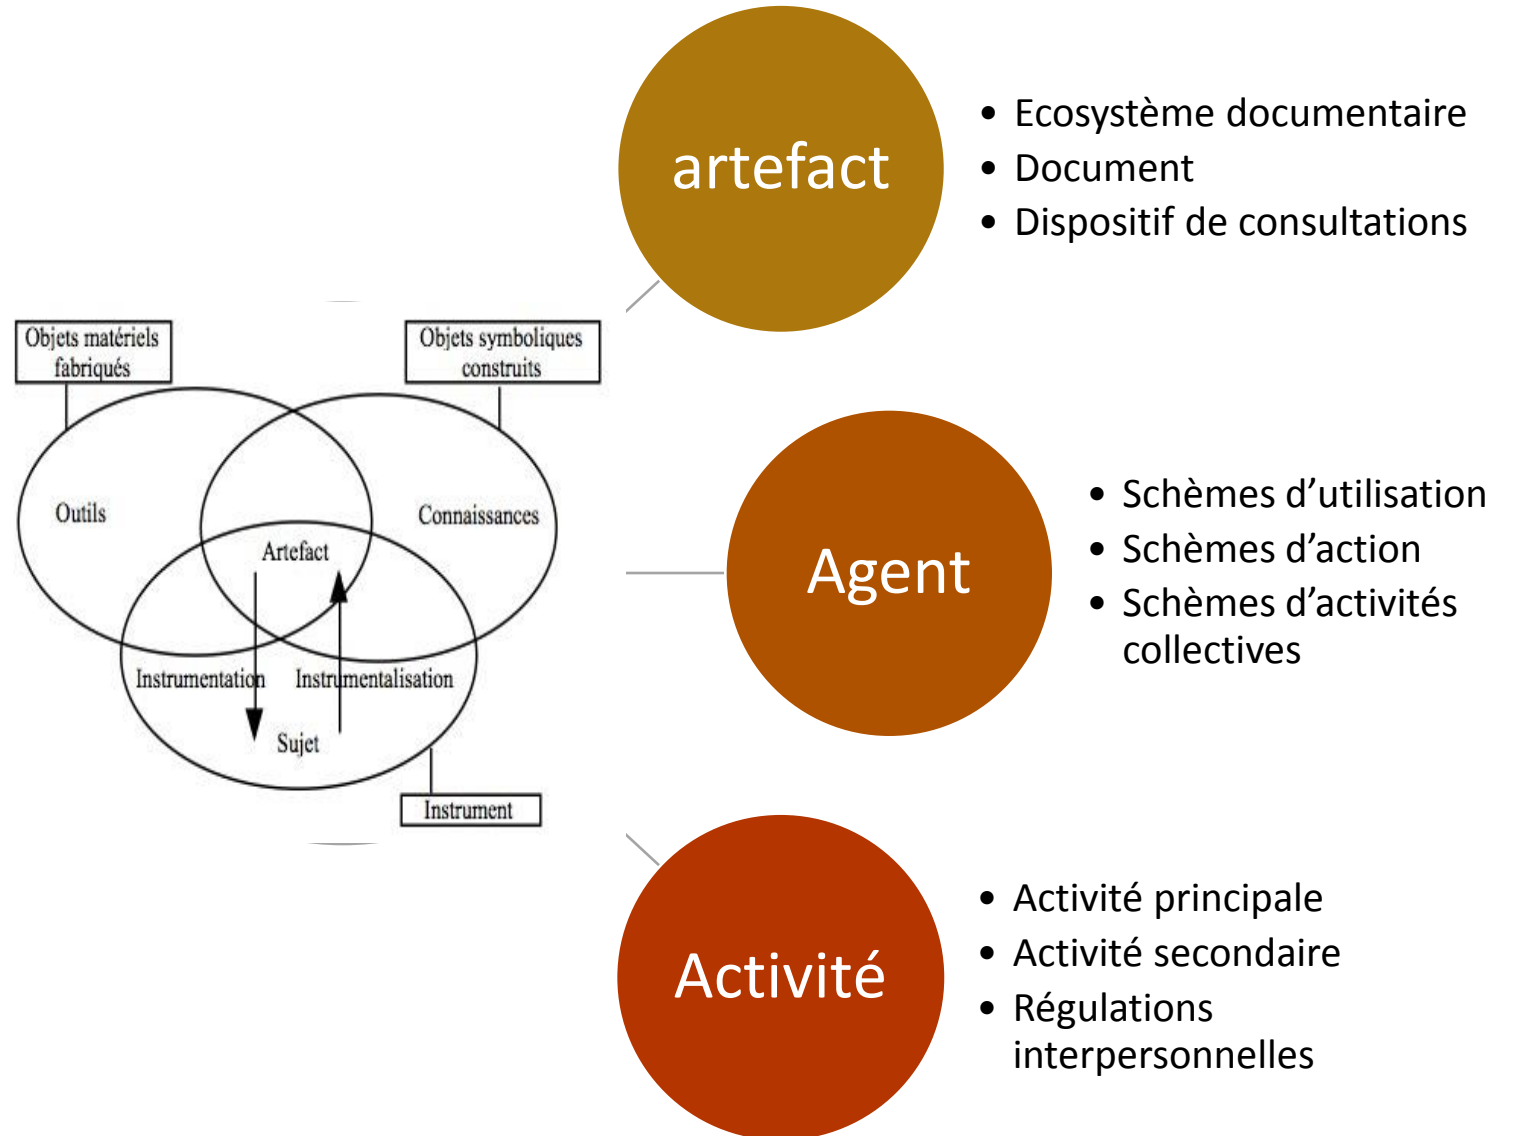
Objets matériels fabriqués

Objets symboliques construits

Outils

Connaissances

Artefact

Instrumentation

Instrumentalisation

Sujet

Instrument

artefact

- Ecosystème documentaire
- Document
- Dispositif de consultations

Agent

- Schèmes d'utilisation
- Schèmes d'action
- Schèmes d'activités collectives

Activité

- Activité principale
- Activité secondaire
- Régulations interpersonnelles